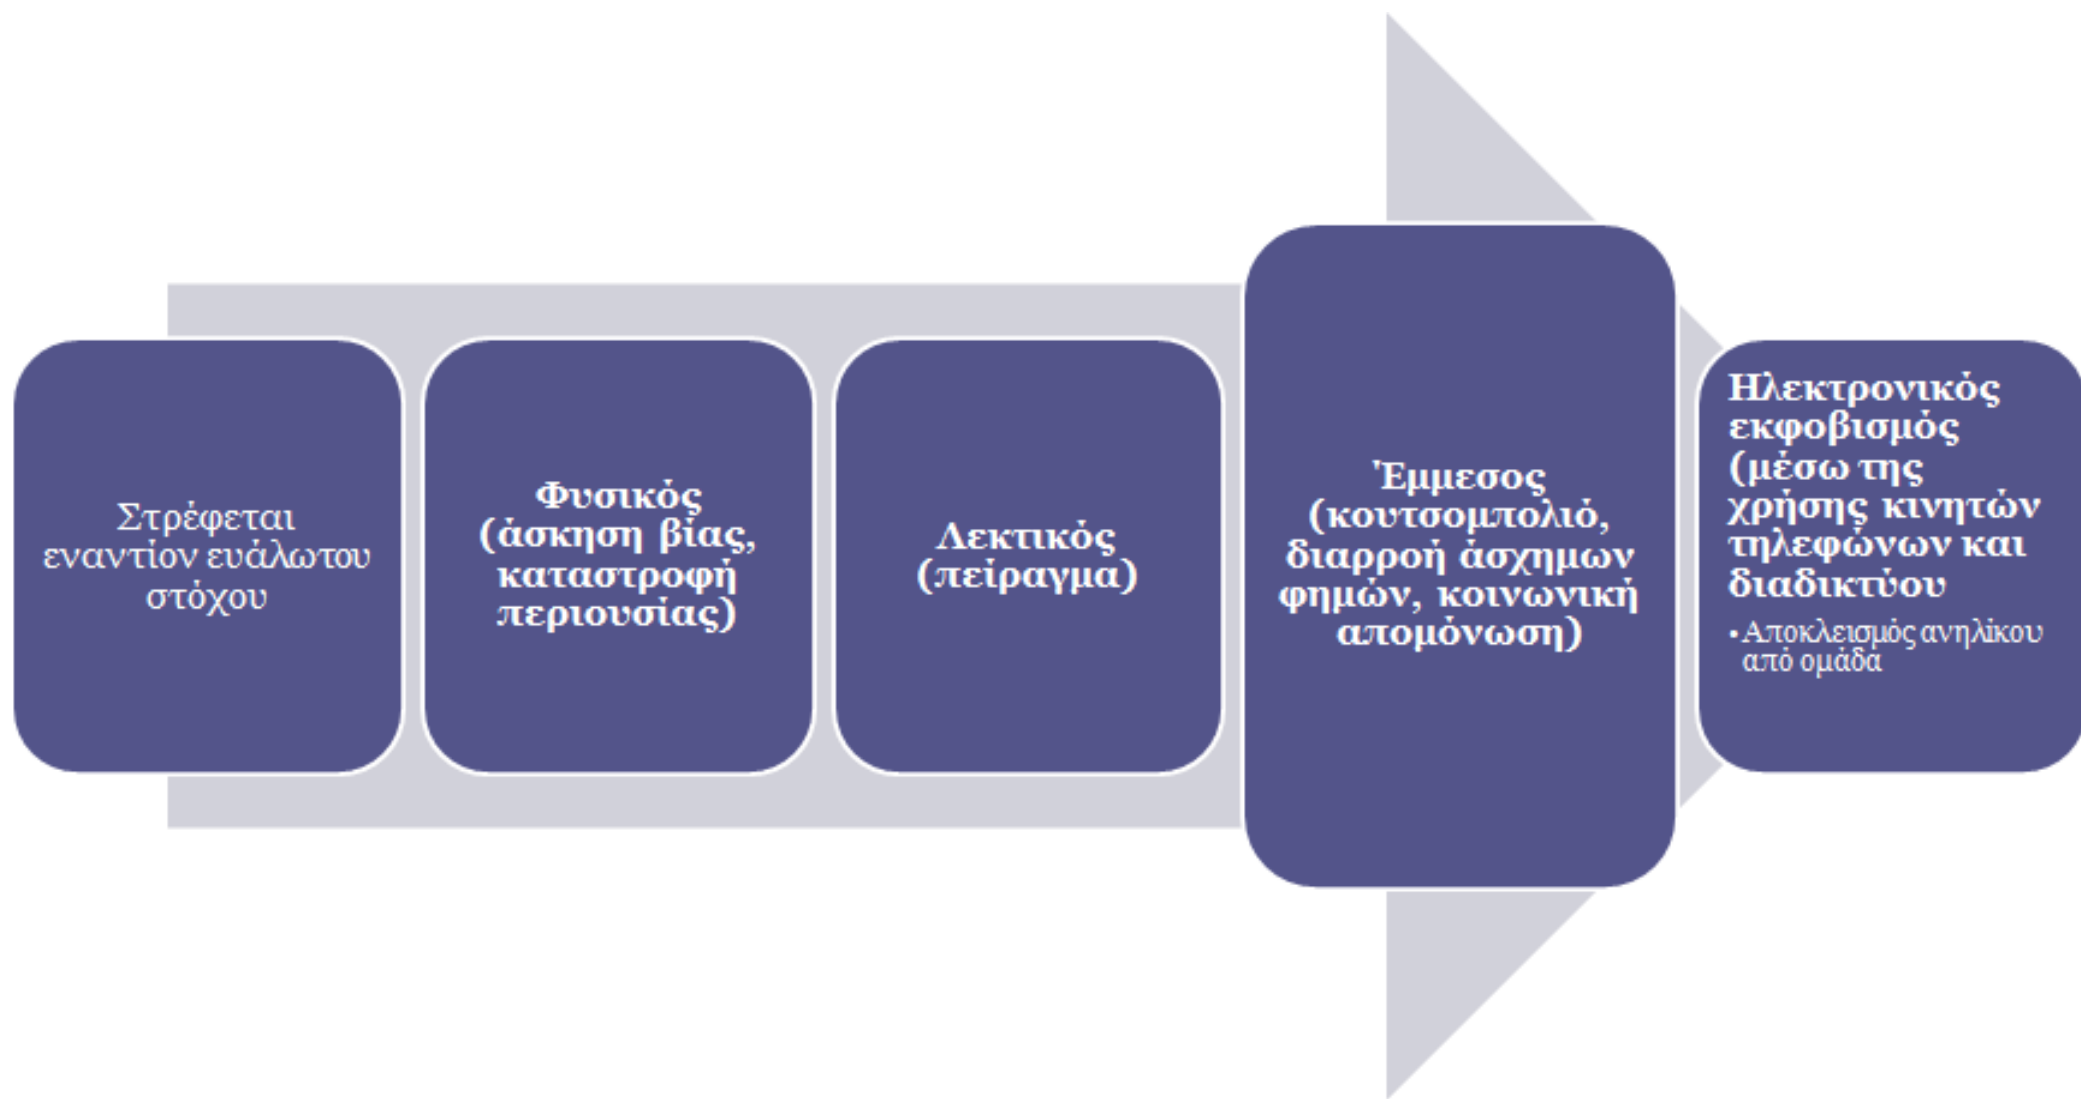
Στρέφεται εναντίον ευάλωτου στόχου

Φυσικός (άσκηση βίας, καταστροφή περιουσίας)

Λεκτικός (πείραγμα)

Έμμεσος (κουτσομπολιό, διαρροή άσχημων φημών, κοινωνική απομόνωση)

Ηλεκτρονικός εκφοβισμός (μέσω της χρήσης κινητών τηλεφώνων και διαδικτύου

• Αποκλεισμός ανηλίκου από ομάδα